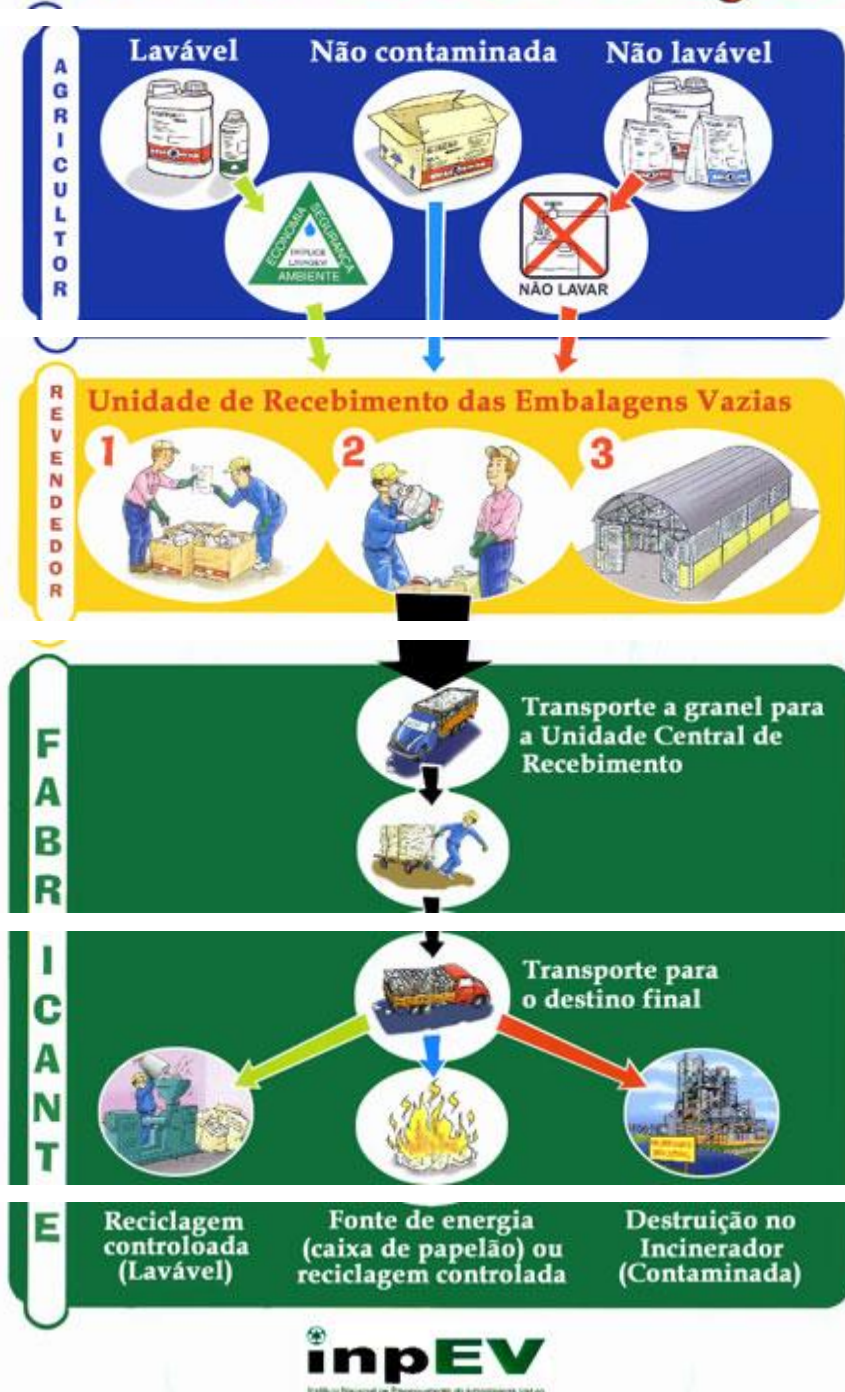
AGRICULTOR

Lavável

Não contaminada

Não lavável

ECONOMIA SEGURANÇA AMBIENTE

NÃO LAVAR

REVENDEDOR

Unidade de Recebimento das Embalagens Vazias

1

2

3

FABRICANTE

Transporte a granel para a Unidade Central de Recebimento

Transporte para o destino final

Reciclagem controloada (Lavável)

Fonte de energia (caixa de papelão) ou reciclagem controlada

Destruição no Incinerador (Contaminada)

inpEV

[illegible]